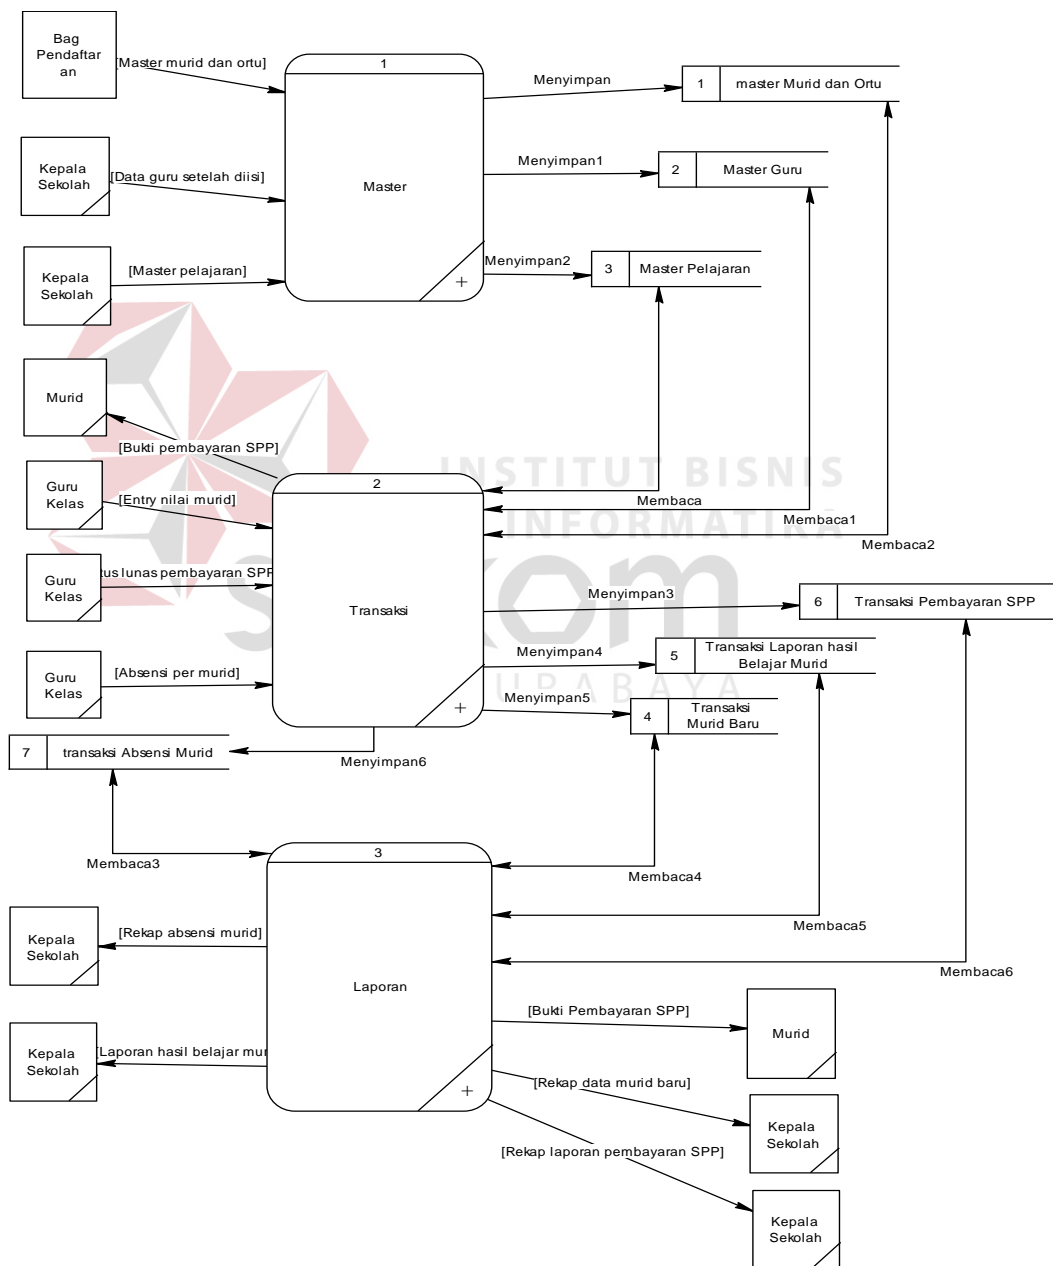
Bag Pendaftaran

[Master murid dan ortu]

1

Master

Menyimpan

1 master Murid dan Ortu

Kepala Sekolah

[Data guru setelah diisi]

Menyimpan1

2 Master Guru

Kepala Sekolah

[Master pelajaran]

Menyimpan2

3 Master Pelajaran

Murid

[Bukti pembayaran SPP]

INSTITUT BISNIS INFORMATIKA

Guru Kelas

[Entry nilai murid]

2

Membaca

Membaca1

Membaca2

Guru Kelas

tus lunas pembayaran SPP

Transaksi

Menyimpan3

6 Transaksi Pembayaran SPP

Guru Kelas

[Absensi per murid]

Menyimpan4

5 Transaksi Laporan hasil Belajar Murid

Menyimpan5

4 Transaksi Murid Baru

SURABAYA

7 transaksi Absensi Murid

Menyimpan6

Membaca3

3

Membaca4

Kepala Sekolah

[Rekap absensi murid]

Membaca5

Membaca6

Laporan

[Bukti Pembayaran SPP]

Murid

Kepala Sekolah

[Laporan hasil belajar mur

[Rekap data murid baru]

Kepala Sekolah

[Rekap laporan pembayaran SPP]

Kepala Sekolah